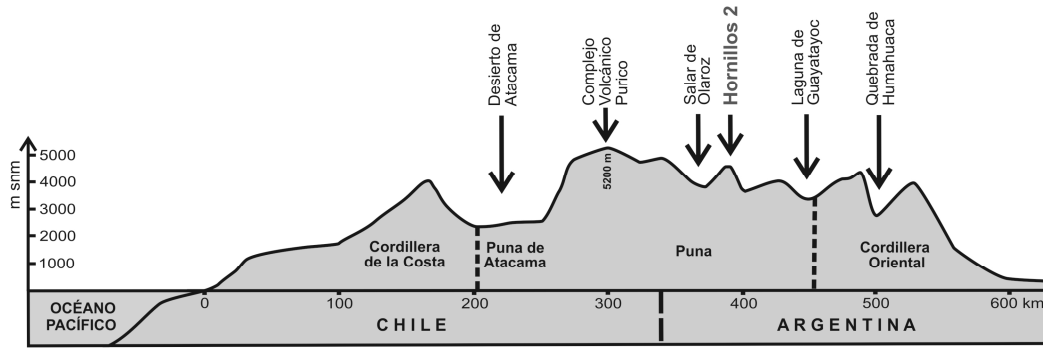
Desierto de Atacama

Complejo Volcánico Purico

Salar de Olaroz

Hornillos 2

Laguna de Guayatayoc

Quebrada de Humahuaca

m snm

5000

4000

3000

2000

1000

5200 m

Cordillera de la Costa

Puna de Atacama

Puna

Cordillera Oriental

OCÉANO PACÍFICO

0

100

200

300

400

500

600 km

CHILE

ARGENTINA